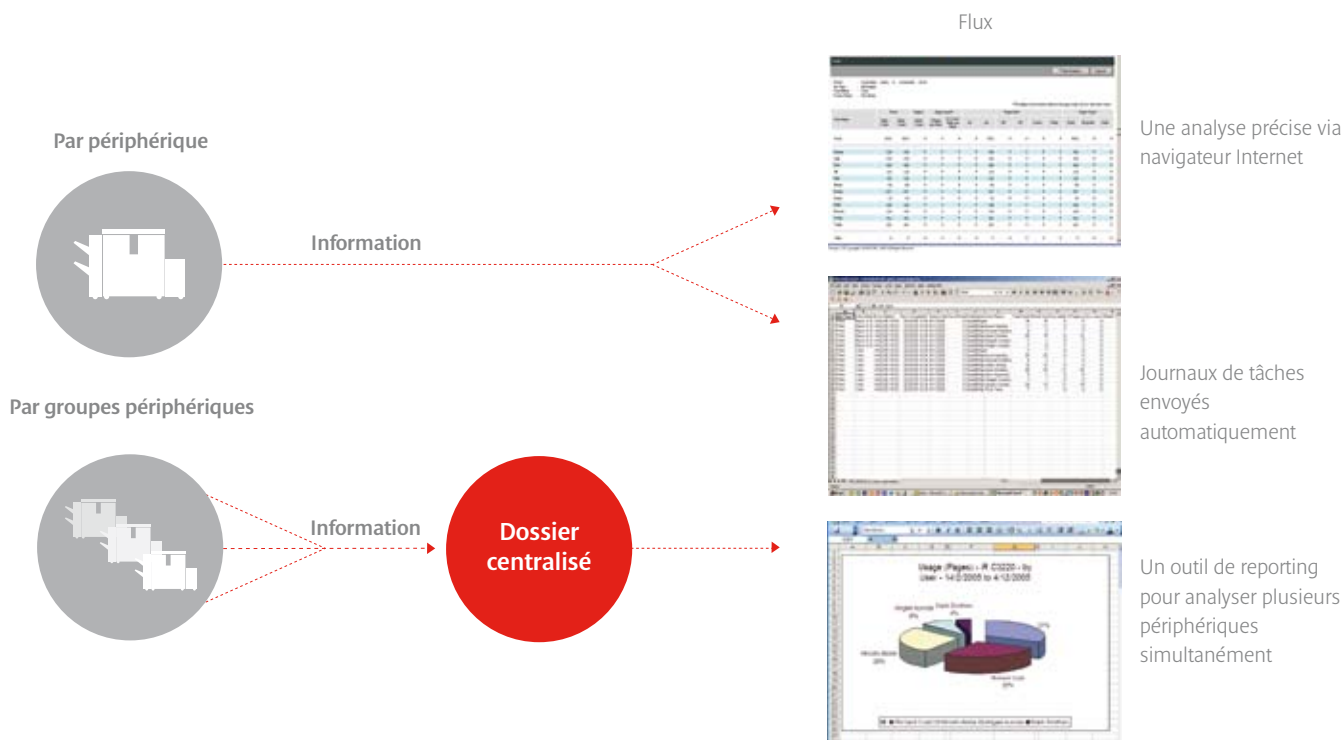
Flux

Par périphérique

Information

Une analyse précise via navigateur Internet

Journaux de tâches envoyés automatiquement

Par groupes périphériques

Information

Dossier centralisé

Usage (Pages) - R C3220 - By User - 14/2/2005 to 4/12/2005

Un outil de reporting pour analyser plusieurs périphériques simultanément